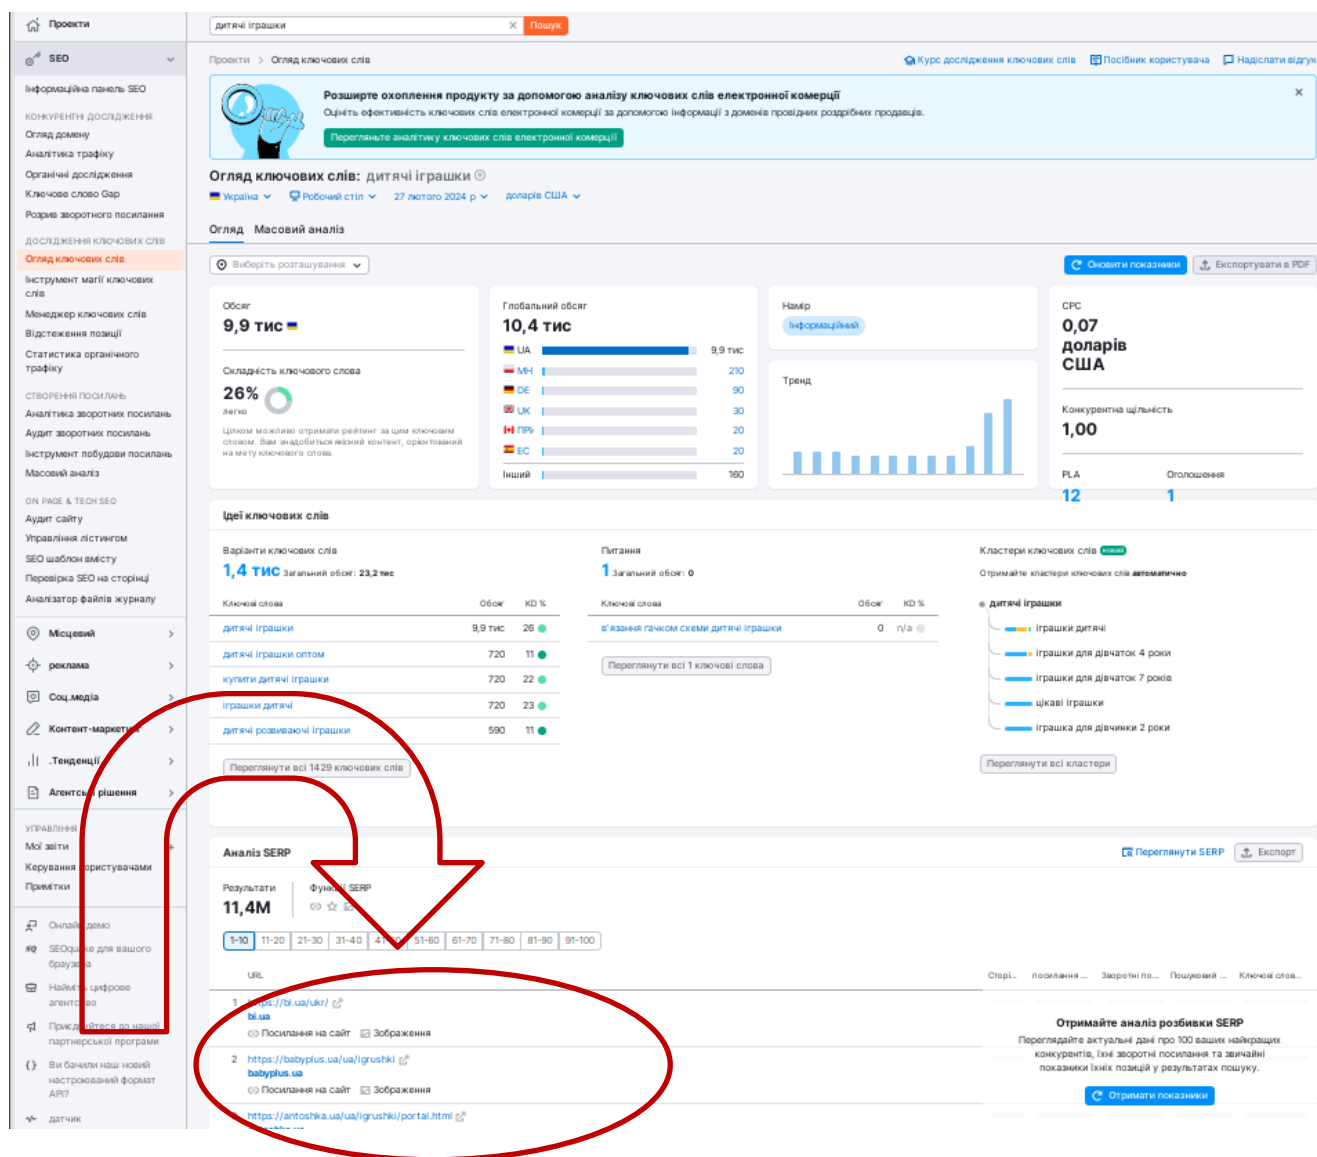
Проекти

SEO

Інформаційна панель SEO

КОНКУРЕНТНІ ДОСЛІДЖЕННЯ
Огляд домену
Аналітика трафіку
Органічні дослідження
Ключове слово Gap
Розрив зворотного посилання

ДОСЛІДЖЕННЯ КЛЮЧОВИХ СЛІВ
Огляд ключових слів
Інструмент магії ключових слів
Менеджер ключових слів
Відстеження позиції
Статистика органічного трафіку

СТВОРЕННЯ ПОСИЛАНЬ
Аналітика зворотних посилань
Аудит зворотних посилань
Інструмент побудови посилань
Масовий аналіз

ON PAGE & TECH SEO
Аудит сайту
Управління лістингом
SEO шаблон вмісту
Перевірка SEO на сторінці
Аналізатор файлів журналу

Місцевий
реклама
Соц.медіа
Контент-маркетинг
.Тенденції
Агентські рішення

УПРАВЛІННЯ
Мої звіти
Керування користувачами
Примітки

Онлайн демо
SEOquake для вашого браузера
Найміть цифрове агентство
Приєднуйтеся до нашої партнерської програми
Ви бачили наш новий настроюваний формат API?
датчик

дитячі іграшки × Пошук

Проекти > Огляд ключових слів

Курс дослідження ключових слів
Посібник користувача
Надіслати відгук

Розширте охоплення продукту за допомогою аналізу ключових слів електронної комерції
Оцініть ефективність ключових слів електронної комерції за допомогою інформації з доменів провідних роздрібних продавців.
Перегляньте аналітику ключових слів електронної комерції

Огляд ключових слів: дитячі іграшки
Україна
Робочий стіл
27 лютого 2024 р
доларів США

Огляд Масовий аналіз

Виберіть розташування
Оновити показники
Експортувати в PDF

Обсяг
9,9 тис

Складність ключового слова
26%
легко
Цілком можливо отримати рейтинг за цим ключовим словом. Вам знадобиться якісний контент, орієнтований на мету ключового слова.

Глобальний обсяг
10,4 тис
UA 9,9 тис
MH 210
DE 90
UK 30
ПРІ 20
EC 20
Інший 160

Намір
Інформаційний

Тренд

CPC
0,07 доларів США

Конкурентна щільність
1,00

PLA
12
Оголошення
1

Ідеї ключових слів

Варіанти ключових слів
1,4 тис Загальний обсяг: 23,2 тис

| Ключові слова | Обсяг | KD % |
|---|---|---|
| дитячі іграшки | 9,9 тис | 26 |
| дитячі іграшки оптом | 720 | 11 |
| купити дитячі іграшки | 720 | 22 |
| іграшки дитячі | 720 | 23 |
| дитячі розвиваючі іграшки | 590 | 11 |

Переглянути всі 1429 ключових слів

Питання
1 Загальний обсяг: 0

| Ключові слова | Обсяг | KD % |
|---|---|---|
| в'язання гачком схеми дитячі іграшки | 0 | n/a |

Переглянути всі 1 ключові слова

Кластери ключових слів новий
Отримайте кластери ключових слів автоматично
дитячі іграшки
іграшки дитячі
іграшки для дівчаток 4 роки
іграшки для дівчаток 7 років
цікаві іграшки
іграшка для дівчинки 2 роки

Переглянути всі кластери

Аналіз SERP
Переглянути SERP
Експорт

Результати
11,4M
Функції SERP

1-10 11-20 21-30 31-40 41-50 51-60 61-70 71-80 81-90 91-100

URL
Сторі... посилання ... Зворотні по... Пошуковий ... Ключові слов...

1 https://bi.ua/ukr/
bi.ua
Посилання на сайт Зображення

2 https://babyplus.ua/ua/igrushki
babyplus.ua
Посилання на сайт Зображення

https://antoshka.ua/ua/igrushki/portal.html

Отримайте аналіз розбивки SERP
Переглядайте актуальні дані про 100 ваших найкращих конкурентів, їхні зворотні посилання та звичайні показники їхніх позицій у результатах пошуку.
Отримати показники